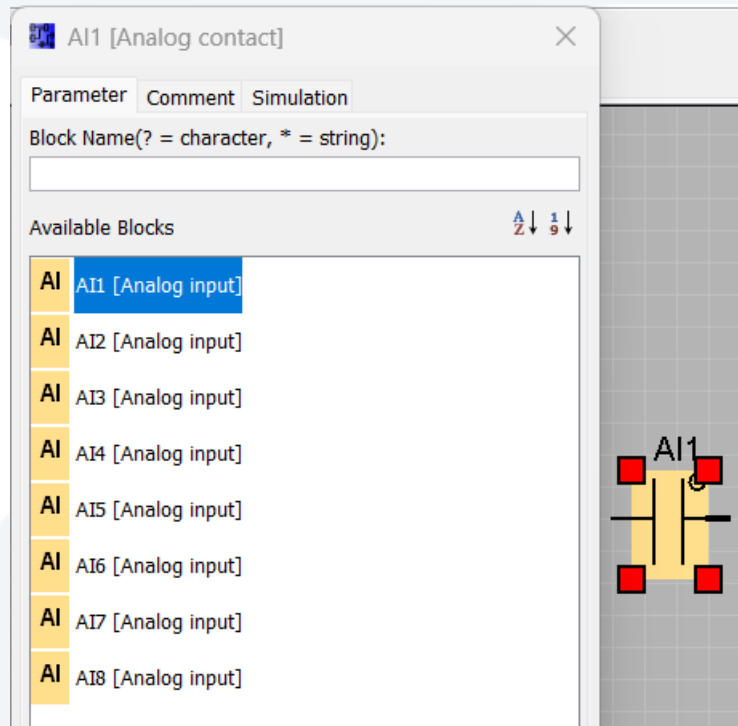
AI1 [Analog contact]

Parameter Comment Simulation

Block Name(? = character, * = string):

Available Blocks

AI AI1 [Analog input]
AI AI2 [Analog input]
AI AI3 [Analog input]
AI AI4 [Analog input]
AI AI5 [Analog input]
AI AI6 [Analog input]
AI AI7 [Analog input]
AI AI8 [Analog input]

AI1